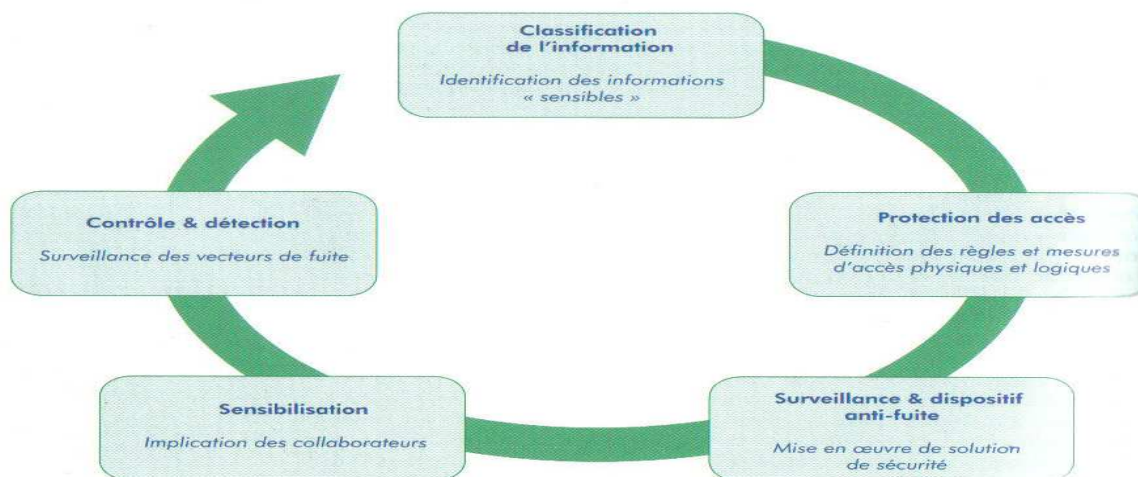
Classification de l'information

Identification des informations « sensibles »

Protection des accès

Définition des règles et mesures d'accès physiques et logiques

Surveillance & dispositif anti-fuite

Mise en œuvre de solution de sécurité

Sensibilisation

Implication des collaborateurs

Contrôle & détection

Surveillance des vecteurs de fuite